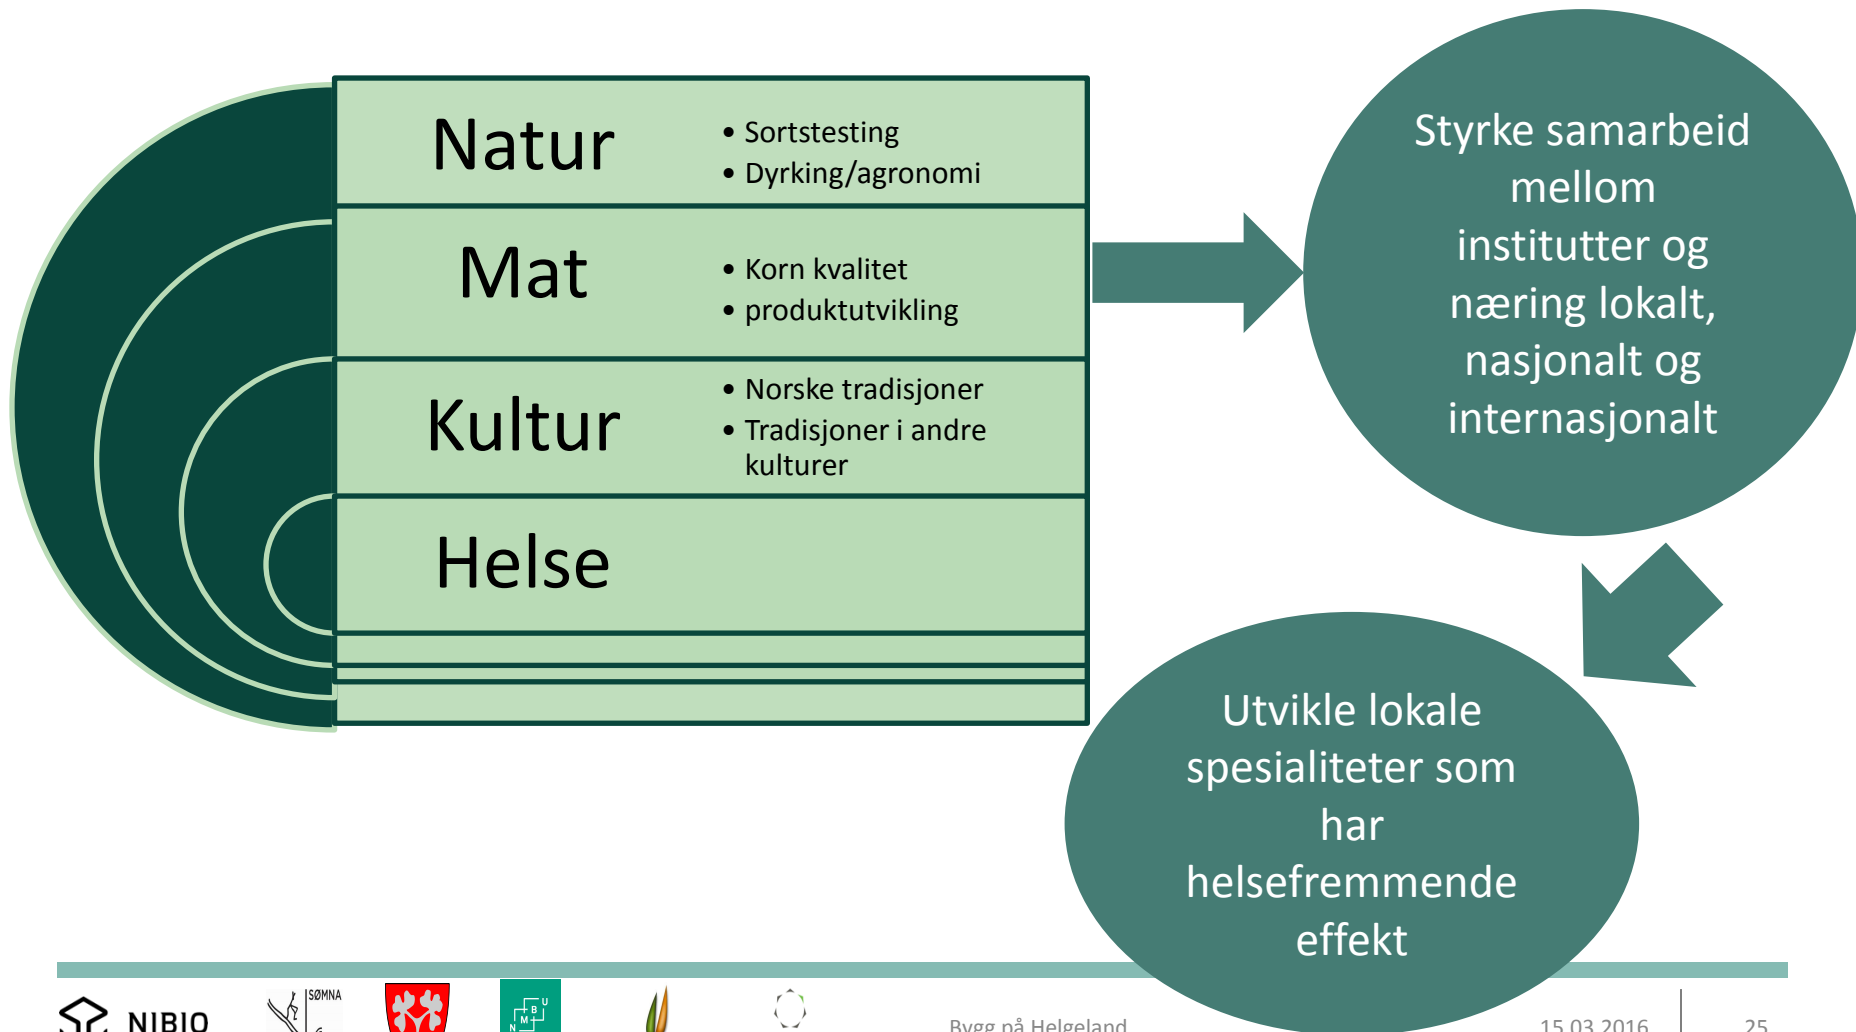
Natur
- Sortstesting
- Dyrking/agronomi

Mat
- Korn kvalitet
- produktutvikling

Kultur
- Norske tradisjoner
- Tradisjoner i andre kulturer

Helse

Styrke samarbeid mellom institutter og næring lokalt, nasjonalt og internasjonalt

Utvikle lokale spesialiteter som har helsefremmende effekt

NIBIO SØMNA

Bygg på Helgeland

15.03.2016

25